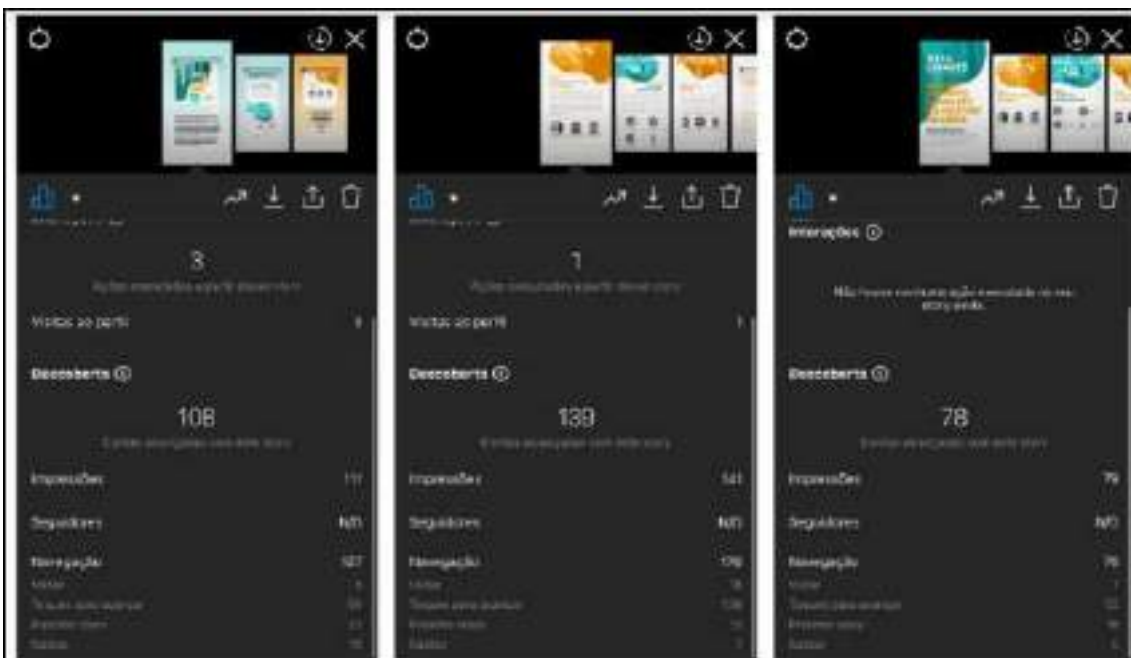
3
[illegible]
Visitas ao perfil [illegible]
Descoberta
108
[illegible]
Impressões 111
Seguidores N/D
Navegação 127
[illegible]

1
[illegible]
Visitas ao perfil 1
Descoberta
139
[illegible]
Impressões 141
Seguidores N/D
Navegação 170
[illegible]

Interações
Não houve nenhuma ação executada no seu story ainda.
Descoberta
78
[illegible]
Impressões 79
Seguidores N/D
Navegação 76
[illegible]